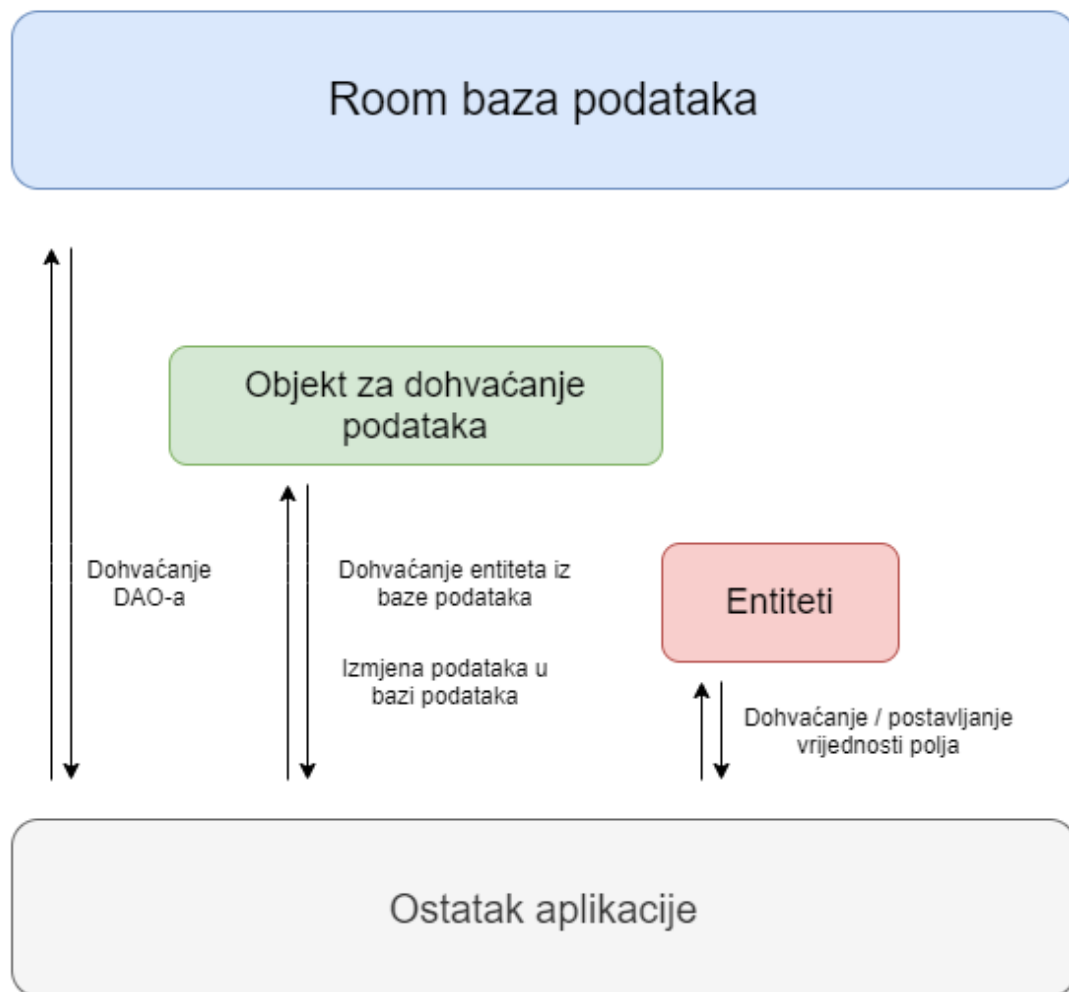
Room baza podataka

Objekt za dohvaćanje podataka

Dohvaćanje DAO-a

Dohvaćanje entiteta iz baze podataka

Izmjena podataka u bazi podataka

Entiteti

Dohvaćanje / postavljanje vrijednosti polja

Ostatak aplikacije